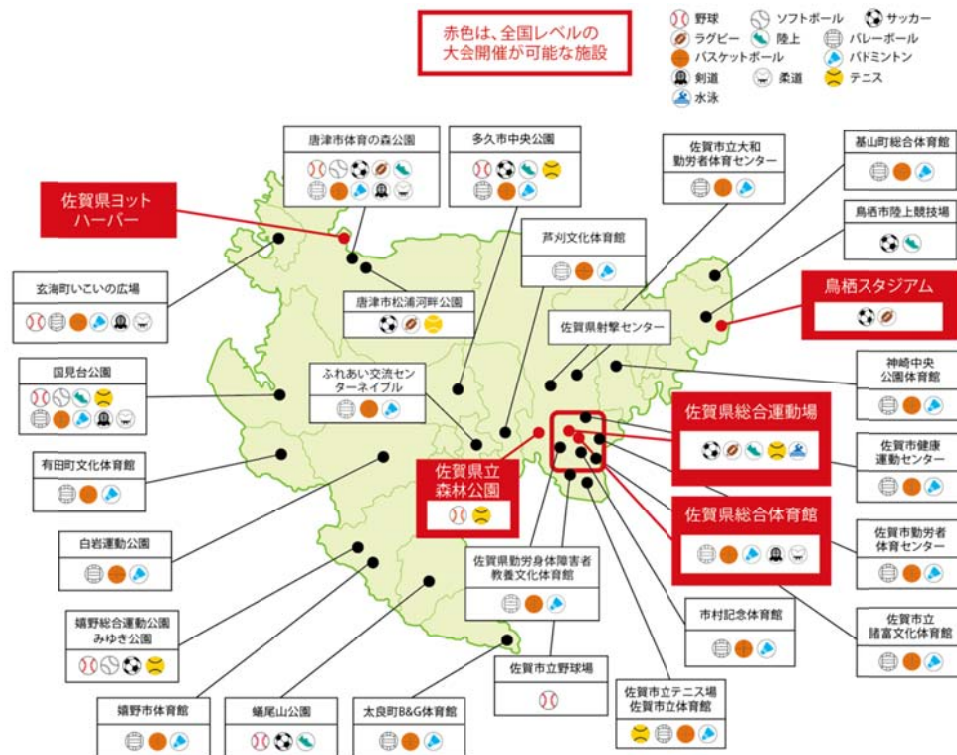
赤色は、全国レベルの大会開催が可能な施設

野球 ソフトボール サッカー
ラグビー 陸上 バレーボール
バスケットボール バドミントン
剣道 柔道 テニス
水泳

佐賀県ヨットハーバー

唐津市体育の森公園

多久市中央公園

佐賀市立大和勤労者体育センター

基山町総合体育館

鳥栖市陸上競技場

芦刈文化体育館

玄海町いこいの広場

唐津市松浦河畔公園

鳥栖スタジアム

佐賀県射撃センター

国見台公園

ふれあい交流センターネイブル

神埼中央公園体育館

佐賀県総合運動場

佐賀市健康運動センター

有田町文化体育館

佐賀県立森林公園

佐賀県総合体育館

白岩運動公園

佐賀市勤労者体育センター

佐賀県勤労身体障害者教養文化体育館

市村記念体育館

嬉野総合運動公園みゆき公園

佐賀市立諸富文化体育館

佐賀市立野球場

嬉野市体育館

蟻尾山公園

太良町B&G体育館

佐賀市立テニス場佐賀市立体育館